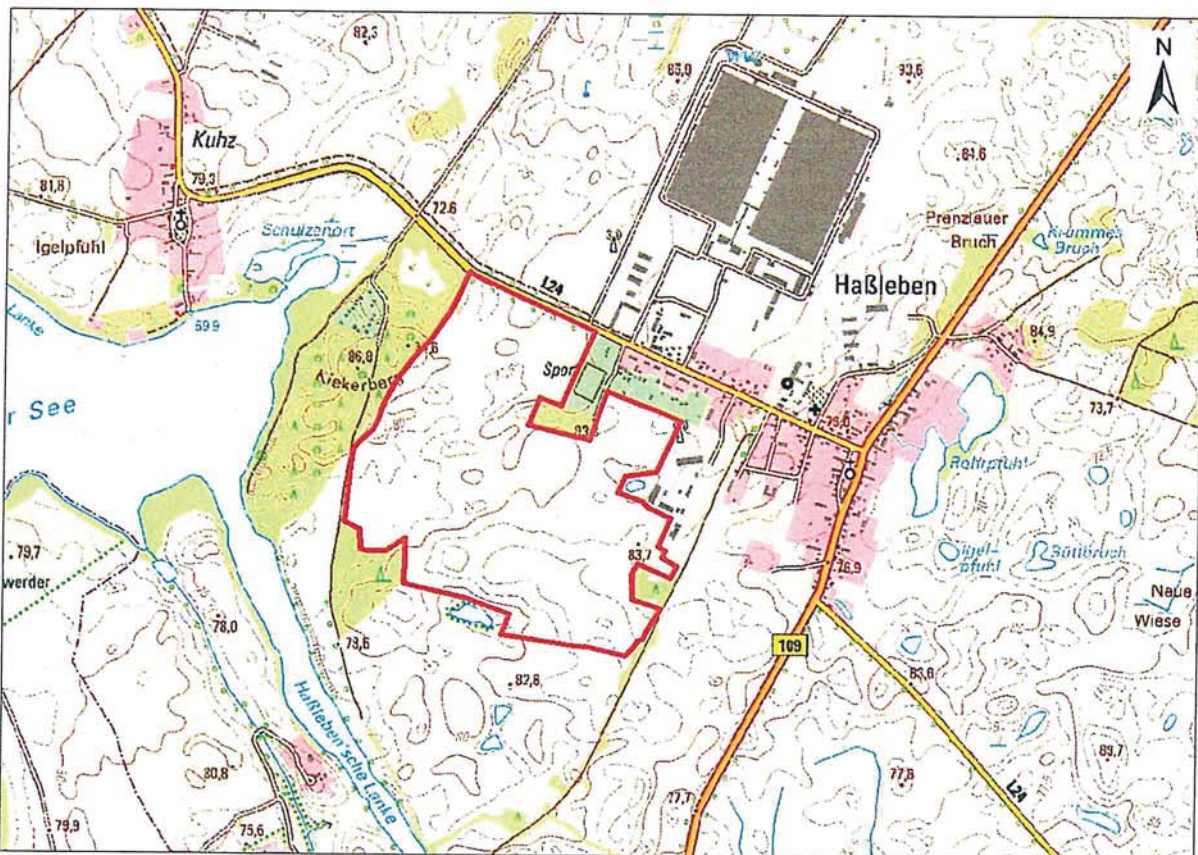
N

82,3

85,0

93,6

Kuhz

79,3

81,8

Igelpfuhl

72,6

Schulzenort

84,6

Prenzlauer Bruch

Krummes Bruch

L24

Haßleben

59,9

Lanke

86,8

Kiekerberg

Sport

84,9

73,7

r See

93

79,0

Rohrpfuhl

79,7

werder

83,7

Igelpfuhl

Stöbruch

76,9

Neue Wiese

78,0

73,6

109

83,6

82,8

Haßleben'sche Lanke

80,8

89,7

77,8

L24

77,7

79,9

75,6